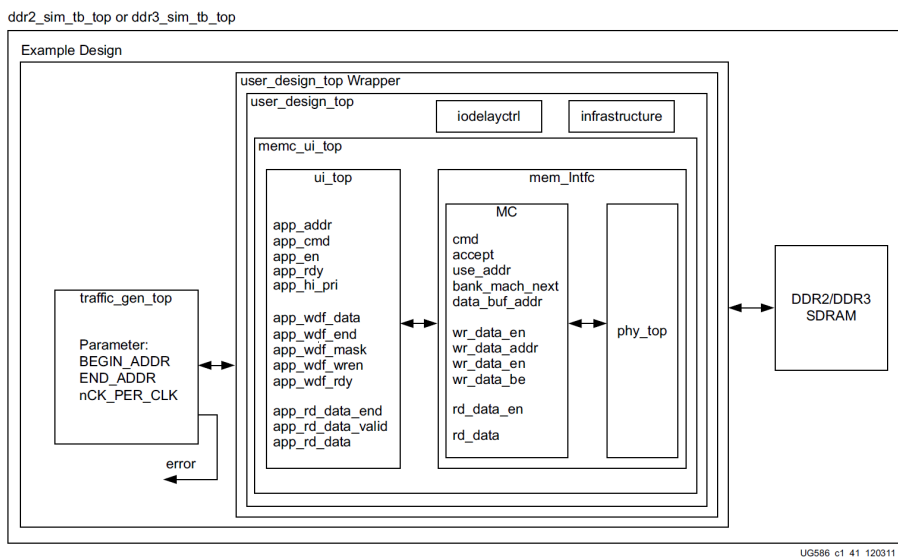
ddr2_sim_tb_top or ddr3_sim_tb_top

Example Design

user_design_top Wrapper

user_design_top

iodelayctrl

infrastructure

memc_ui_top

ui_top

app_addr
app_cmd
app_en
app_rdy
app_hi_pri

app_wdf_data
app_wdf_end
app_wdf_mask
app_wdf_wren
app_wdf_rdy

app_rd_data_end
app_rd_data_valid
app_rd_data

mem_Intfc

MC

cmd
accept
use_addr
bank_mach_next
data_buf_addr

wr_data_en
wr_data_addr
wr_data_en
wr_data_be

rd_data_en

rd_data

phy_top

traffic_gen_top

Parameter:
BEGIN_ADDR
END_ADDR
nCK_PER_CLK

error

DDR2/DDR3
SDRAM

UG586_c1_41_120311